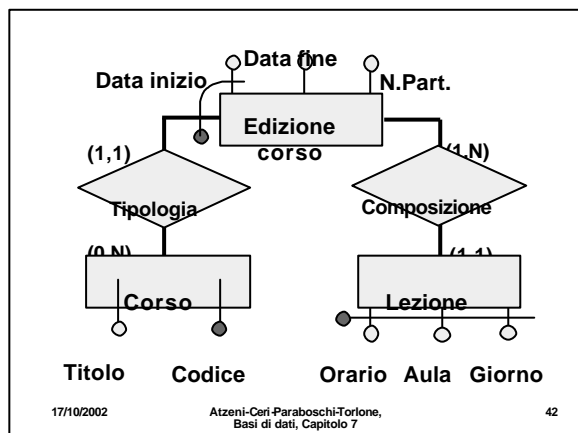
Data fine
Data inizio
N.Part.
Edizione corso
(1,1)
(1,N)
Tipologia
Composizione
(0,N)
(1,1)
Corso
Lezione
Titolo
Codice
Orario
Aula
Giorno

17/10/2002
Atzeni-Ceri-Paraboschi-Torlone, Basi di dati, Capitolo 7
42